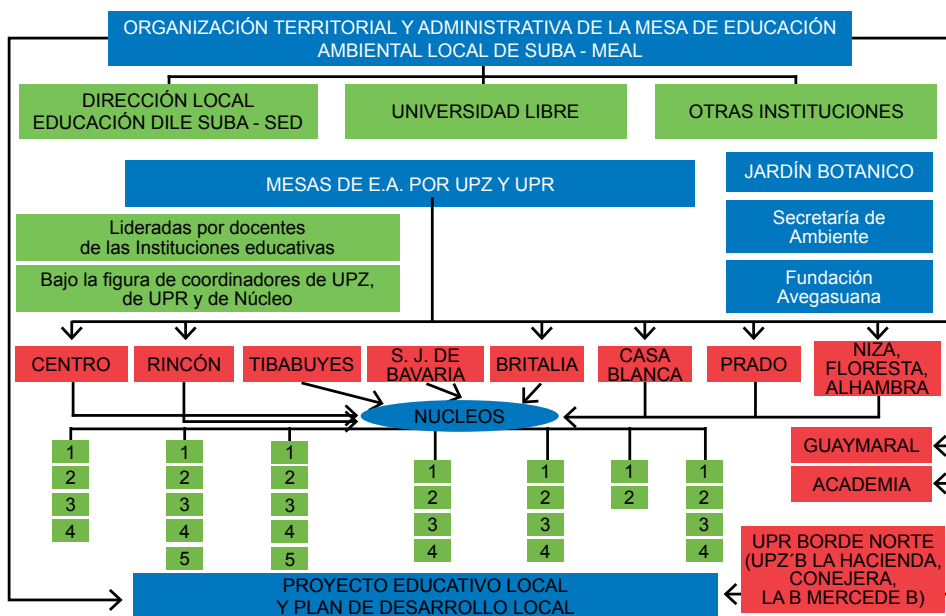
ORGANIZACIÓN TERRITORIAL Y ADMINISTRATIVA DE LA MESA DE EDUCACIÓN AMBIENTAL LOCAL DE SUBA - MEAL

DIRECCIÓN LOCAL EDUCACIÓN DILE SUBA - SED

UNIVERSIDAD LIBRE

OTRAS INSTITUCIONES

MESAS DE E.A. POR UPZ Y UPR

JARDÍN BOTANICO

Secretaría de Ambiente

Fundación Avegasuana

Lideradas por docentes de las Instituciones educativas

Bajo la figura de coordinadores de UPZ, de UPR y de Núcleo

CENTRO

RINCÓN

TIBABUYES

S. J. DE BAVARIA

BRITALIA

CASA BLANCA

PRADO

NIZA, FLORESTA, ALHAMBRA

NUCLEOS

GUAYMARAL

ACADEMIA

1
2
3
4

1
2
3
4
5

1
2
3
4
5

1
2
3
4

1
2
3
4

1
2

1
2
3
4

UPR BORDE NORTE (UPZ´B LA HACIENDA, CONEJERA, LA B MERCEDE B)

PROYECTO EDUCATIVO LOCAL Y PLAN DE DESARROLLO LOCAL